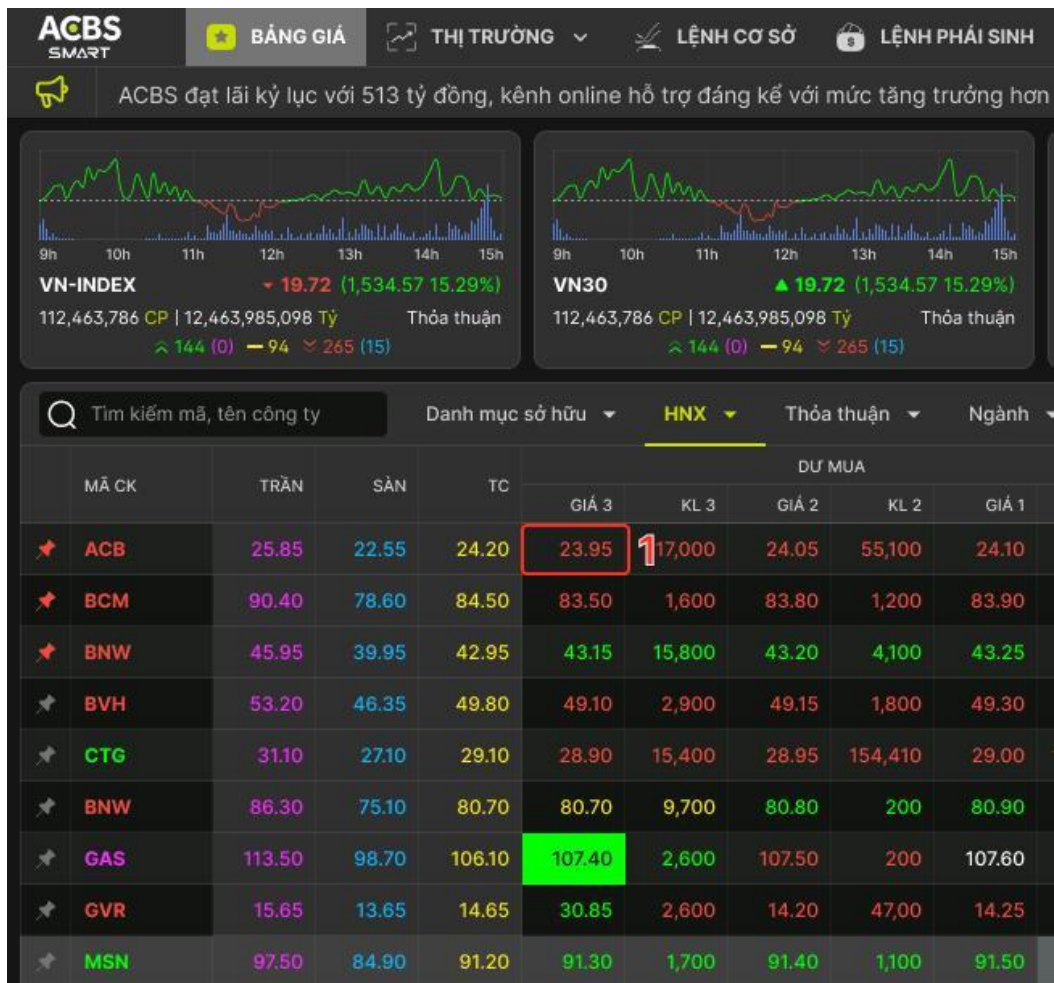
ACBS SMART

BẢNG GIÁ | THỊ TRƯỜNG | LỆNH CƠ SỞ | LỆNH PHÁI SINH

ACBS đạt lãi kỷ lục với 513 tỷ đồng, kênh online hỗ trợ đáng kể với mức tăng trưởng hơn

9h 10h 11h 12h 13h 14h 15h
VN-INDEX ▾ 19.72 (1,534.57 15.29%)
112,463,786 CP | 12,463,985,098 Tỷ Thỏa thuận
144 (0) — 94 265 (15)

9h 10h 11h 12h 13h 14h 15h
VN30 ▲ 19.72 (1,534.57 15.29%)
112,463,786 CP | 12,463,985,098 Tỷ Thỏa thuận
144 (0) — 94 265 (15)

Tìm kiếm mã, tên công ty | Danh mục sở hữu | HNX | Thỏa thuận | Ngành

| MÃ CK | TRẦN | SÀN | TC | DƯ MUA GIÁ 3 | KL 3 | GIÁ 2 | KL 2 | GIÁ 1 |
|---|---|---|---|---|---|---|---|---|
| ACB | 25.85 | 22.55 | 24.20 | 23.95 | 1 17,000 | 24.05 | 55,100 | 24.10 |
| BCM | 90.40 | 78.60 | 84.50 | 83.50 | 1,600 | 83.80 | 1,200 | 83.90 |
| BNW | 45.95 | 39.95 | 42.95 | 43.15 | 15,800 | 43.20 | 4,100 | 43.25 |
| BVH | 53.20 | 46.35 | 49.80 | 49.10 | 2,900 | 49.15 | 1,800 | 49.30 |
| CTG | 31.10 | 27.10 | 29.10 | 28.90 | 15,400 | 28.95 | 154,410 | 29.00 |
| BNW | 86.30 | 75.10 | 80.70 | 80.70 | 9,700 | 80.80 | 200 | 80.90 |
| GAS | 113.50 | 98.70 | 106.10 | 107.40 | 2,600 | 107.50 | 200 | 107.60 |
| GVR | 15.65 | 13.65 | 14.65 | 30.85 | 2,600 | 14.20 | 47,00 | 14.25 |
| MSN | 97.50 | 84.90 | 91.20 | 91.30 | 1,700 | 91.40 | 1,100 | 91.50 |